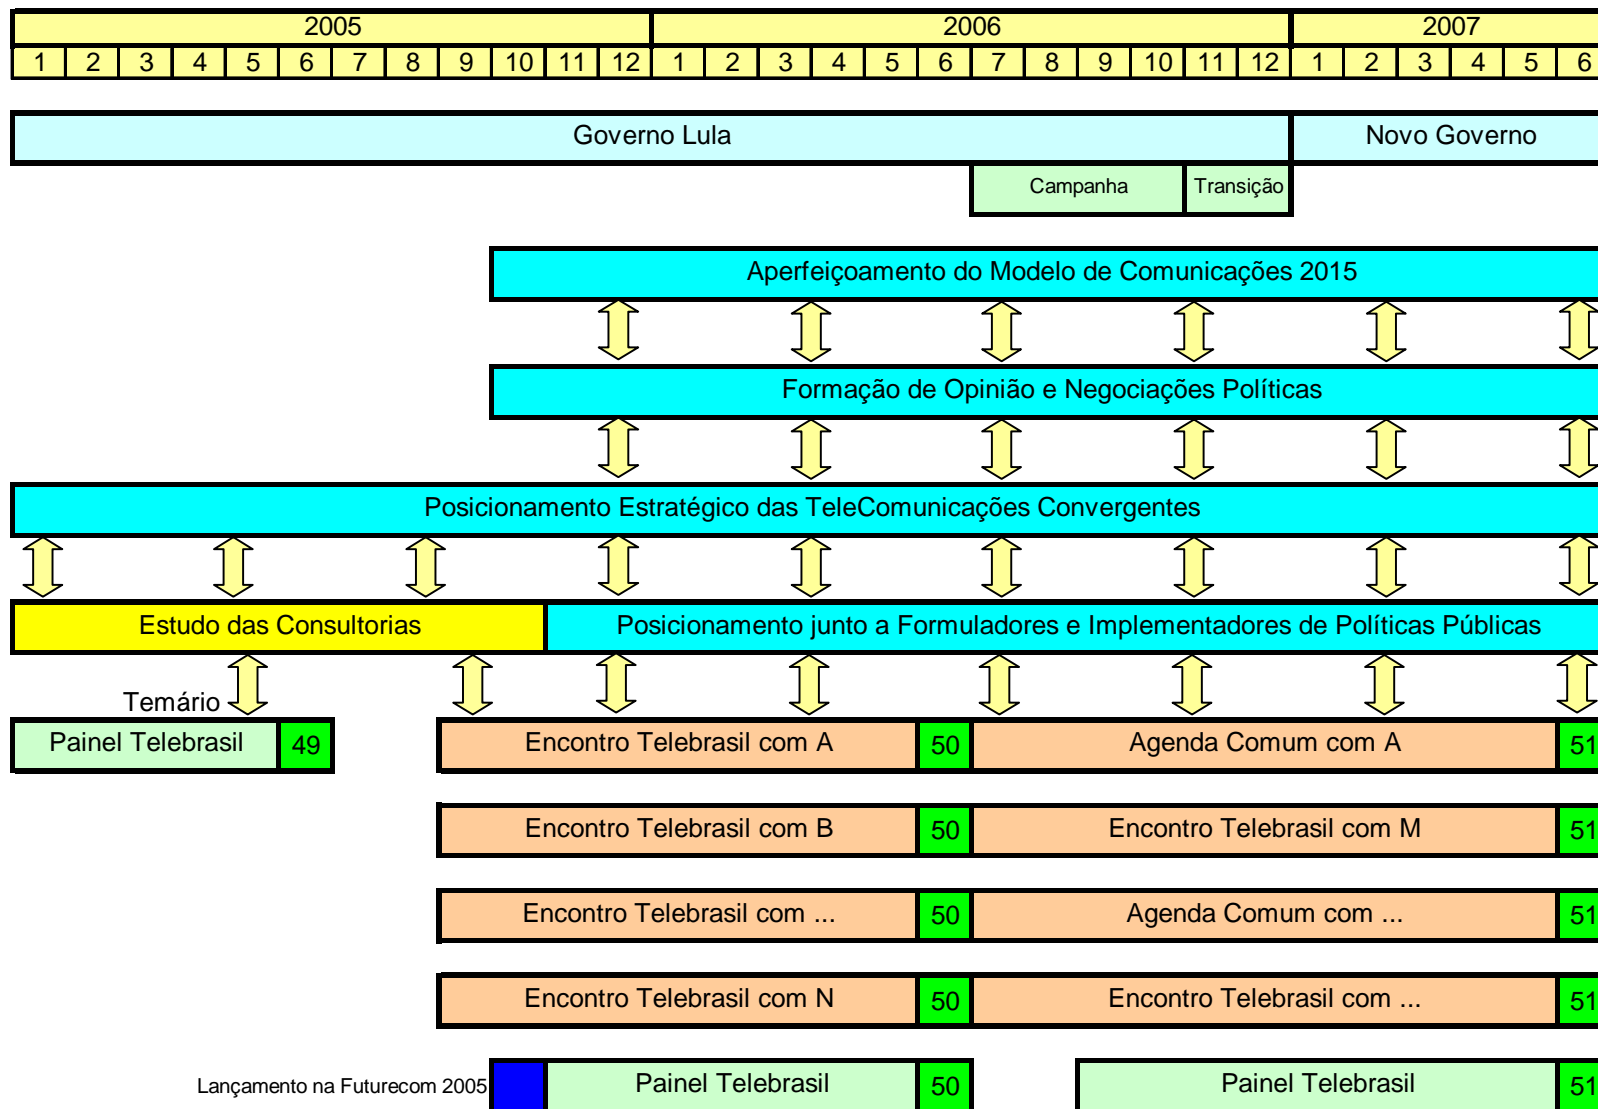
| 2005 | 2006 | 2007 |
|---|---|---|
| 1 2 3 4 5 6 7 8 9 10 11 12 | 1 2 3 4 5 6 7 8 9 10 11 12 | 1 2 3 4 5 6 |

Governo Lula

Novo Governo

Campanha

Transição

Aperfeiçoamento do Modelo de Comunicações 2015

Formação de Opinião e Negociações Políticas

Posicionamento Estratégico das TeleComunicações Convergentes

Estudo das Consultorias

Posicionamento junto a Formuladores e Implementadores de Políticas Públicas

Temário

Painel Telebrasil 49

Encontro Telebrasil com A 50

Agenda Comum com A 51

Encontro Telebrasil com B 50

Encontro Telebrasil com M 51

Encontro Telebrasil com ... 50

Agenda Comum com ... 51

Encontro Telebrasil com N 50

Encontro Telebrasil com ... 51

Lançamento na Futurecom 2005

Painel Telebrasil 50

Painel Telebrasil 51